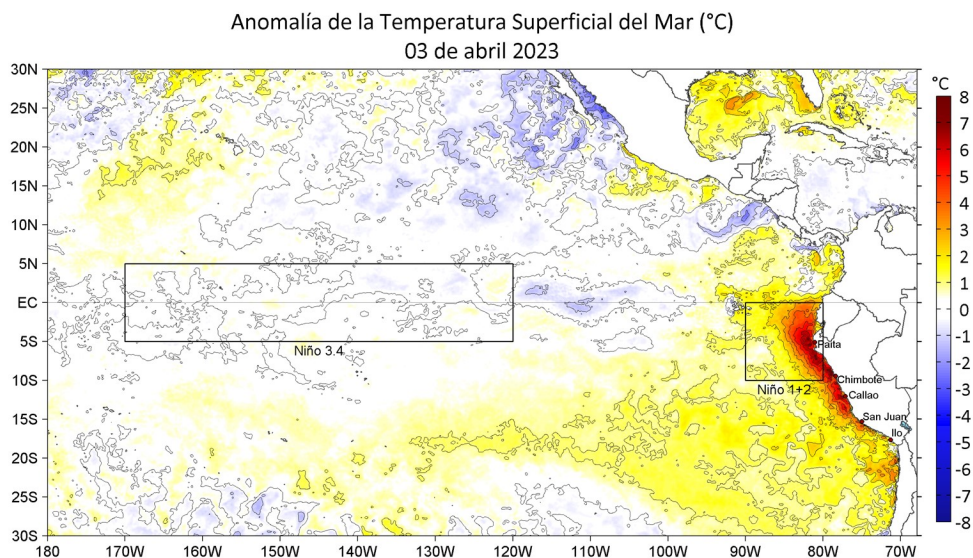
Anomalía de la Temperatura Superficial del Mar (°C)
03 de abril 2023

30N
25N
20N
15N
10N
5N
EC
5S
10S
15S
20S
25S
30S

180 170W 160W 150W 140W 130W 120W 110W 100W 90W 80W 70W

Niño 3.4
Niño 1+2
Paita
Chimbote
Callao
San Juan
Ilo

°C
8
7
6
5
4
3
2
1
0
-1
-2
-3
-4
-5
-6
-7
-8